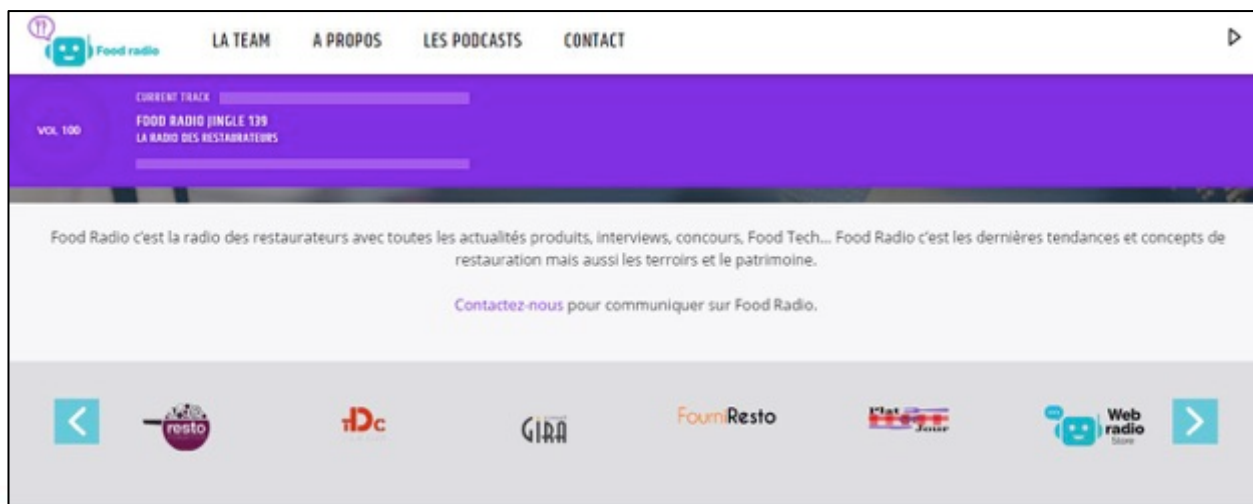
Food radio

LA TEAM A PROPOS LES PODCASTS CONTACT

VOL 100

CURRENT TRACK

FOOD RADIO JINGLE 139

LA RADIO DES RESTAURATEURS

Food Radio c'est la radio des restaurateurs avec toutes les actualités produits, interviews, concours, Food Tech... Food Radio c'est les dernières tendances et concepts de restauration mais aussi les terroirs et le patrimoine.

Contactez-nous pour communiquer sur Food Radio.

<

resto

TDc

GIRA

FourniResto

Plat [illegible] Jour

Web radio Store

>